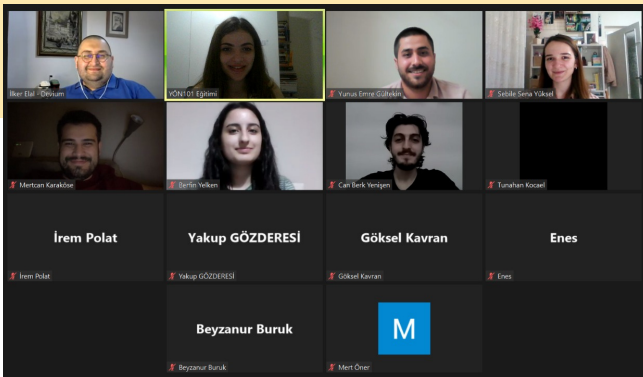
İlker Elal - Devrum

YÖN101 Eğitimi

Yunus Emre Gültekin

Sebile Sena Yüksel

Mertcan Karaköse

Berfin Yelken

Can Berk Yenigen

Tunahan Kocael

İrem Polat

İrem Polat

Yakup GÖZDERESİ

Yakup GÖZDERESİ

Göksel Kavran

Göksel Kavran

Enes

Enes

Beyzanur Buruk

Beyzanur Buruk

M

Mert Öner